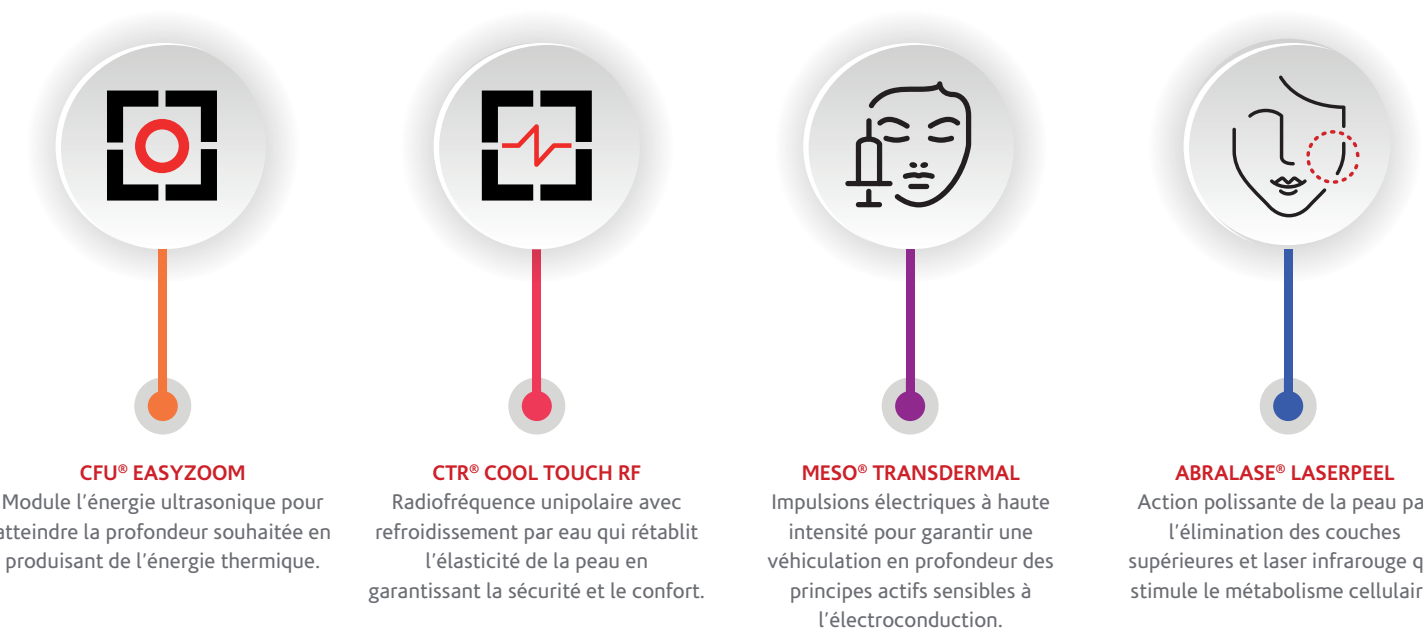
CFU® EASYZOOM
Module l'énergie ultrasonique pour atteindre la profondeur souhaitée en produisant de l'énergie thermique.

CTR® COOL TOUCH RF
Radiofréquence unipolaire avec refroidissement par eau qui rétablit l'élasticité de la peau en garantissant la sécurité et le confort.

MESO® TRANSDERMAL
Impulsions électriques à haute intensité pour garantir une véhiculation en profondeur des principes actifs sensibles à l'électroconduction.

ABRALASE® LASERPEEL
Action polissante de la peau pa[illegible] l'élimination des couches supérieures et laser infrarouge q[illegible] stimule le métabolisme cellulair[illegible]